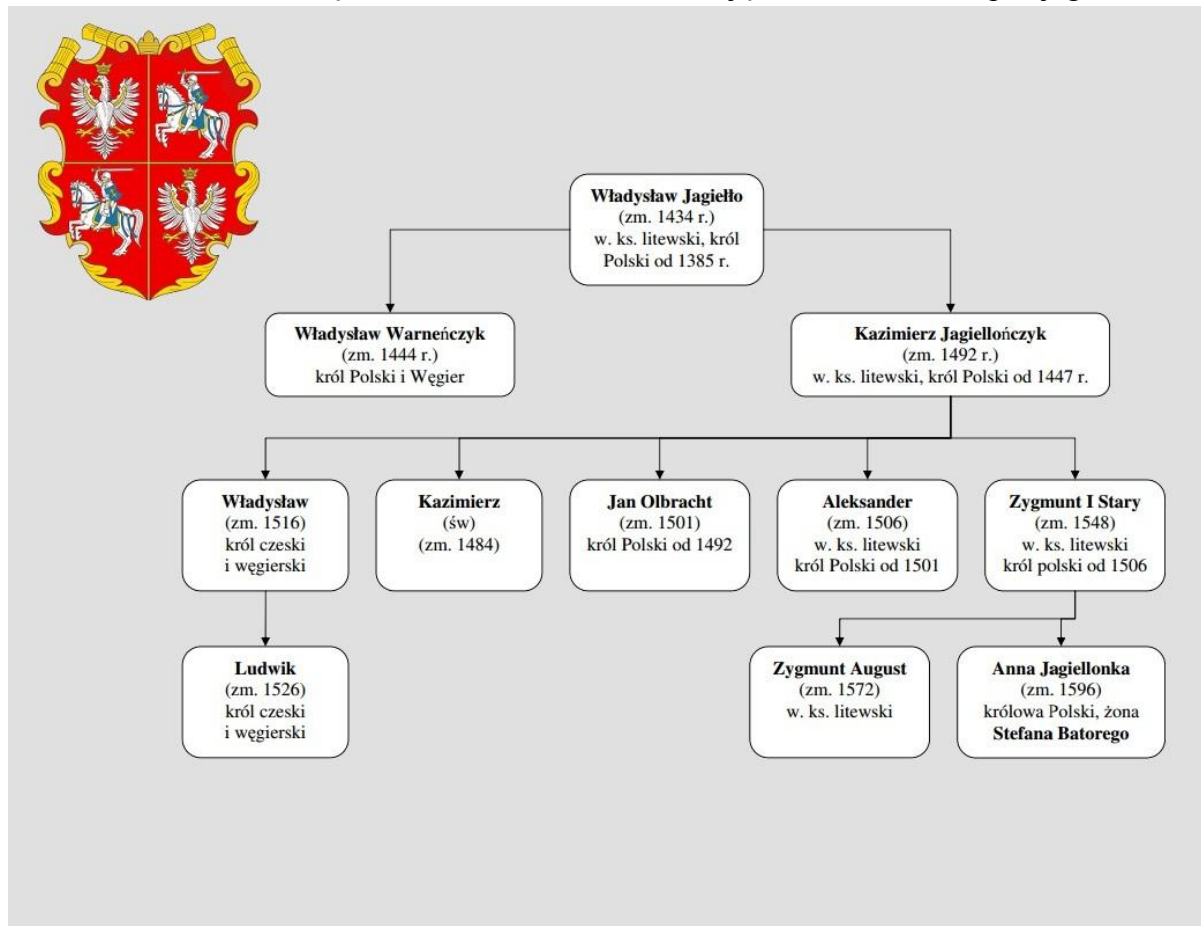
Władysław Jagiełło
(zm. 1434 r.)
w. ks. litewski, król Polski od 1385 r.

Władysław Warneńczyk
(zm. 1444 r.)
król Polski i Węgier

Kazimierz Jagiellończyk
(zm. 1492 r.)
w. ks. litewski, król Polski od 1447 r.

Władysław
(zm. 1516)
król czeski i węgierski

Kazimierz
(św)
(zm. 1484)

Jan Olbracht
(zm. 1501)
król Polski od 1492

Aleksander
(zm. 1506)
w. ks. litewski
król Polski od 1501

Zygmunt I Stary
(zm. 1548)
w. ks. litewski
król polski od 1506

Ludwik
(zm. 1526)
król czeski i węgierski

Zygmunt August
(zm. 1572)
w. ks. litewski

Anna Jagiellonka
(zm. 1596)
królowa Polski, żona
Stefana Batorego